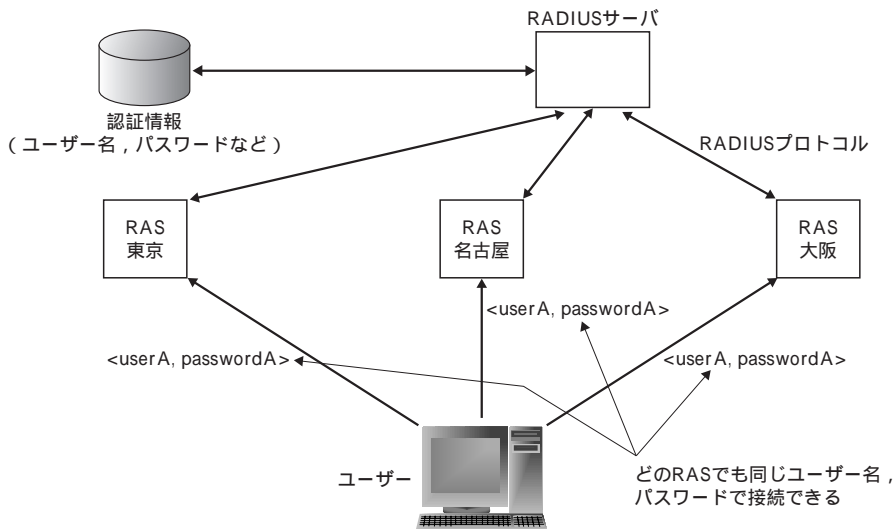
RADIUSサーバ

認証情報
（ユーザー名，パスワードなど）

RADIUSプロトコル

RAS
東京

RAS
名古屋

RAS
大阪

<userA, passwordA>

<userA, passwordA>

<userA, passwordA>

ユーザー

どのRASでも同じユーザー名，パスワードで接続できる